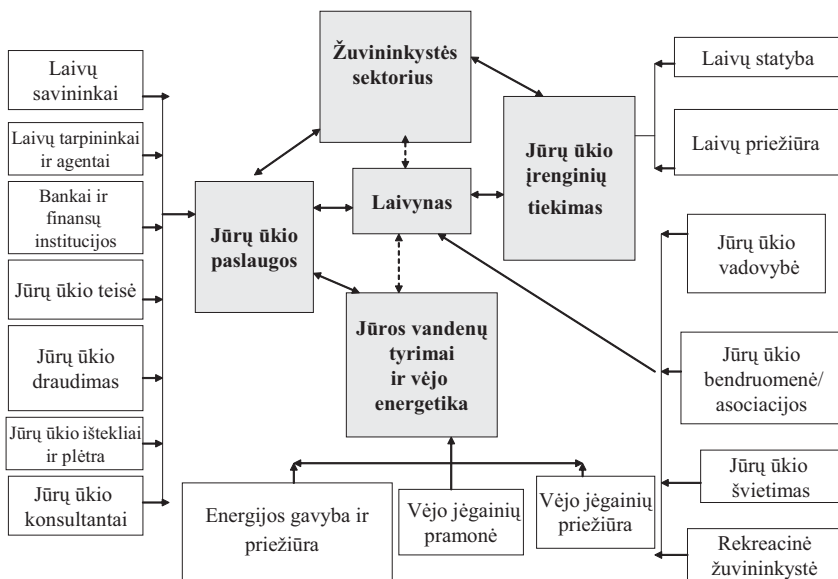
Laivų savininkai

Laivų tarpininkai ir agentai

Bankai ir finansų institucijos

Jūrų ūkio teisė

Jūrų ūkio draudimas

Jūrų ūkio ištekliai ir plėtra

Jūrų ūkio konsultantai

Žuvininkystės sektorius

Laivynas

Jūrų ūkio paslaugos

Jūros vandenų tyrimai ir vėjo energetika

Jūrų ūkio įrenginių tiekimas

Laivų statyba

Laivų priežiūra

Jūrų ūkio vadovybė

Jūrų ūkio bendruomenė/ asociacijos

Jūrų ūkio švietimas

Rekreacinė žuvininkystė

Energijos gavyba ir priežiūra

Vėjo jėgainių pramonė

Vėjo jėgainių priežiūra